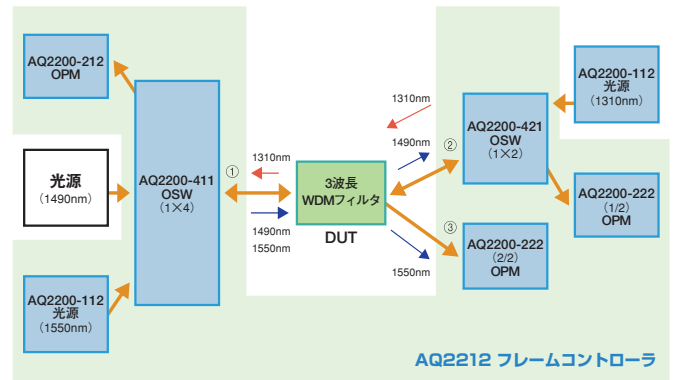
AQ2200-212
OPM

光源
（1490nm）

AQ2200-112
光源
（1550nm）

AQ2200-411
OSW
（1×4）

①
1310nm
1490nm
1550nm

3波長
WDMフィルタ

DUT

1310nm
1490nm
②
③
1550nm

AQ2200-421
OSW
（1×2）

AQ2200-112
光源
（1310nm）

AQ2200-222
（1/2）
OPM

AQ2200-222
（2/2）
OPM

AQ2212 フレームコントローラ